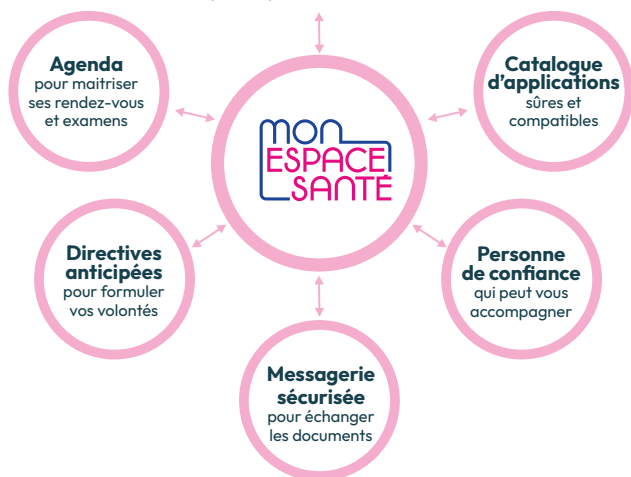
Agenda
pour maitriser ses rendez-vous et examens

MON ESPACE SANTÉ

Catalogue d'applications
sûres et compatibles

Directives anticipées
pour formuler vos volontés

Personne de confiance
qui peut vous accompagner

Messagerie sécurisée
pour échanger les documents